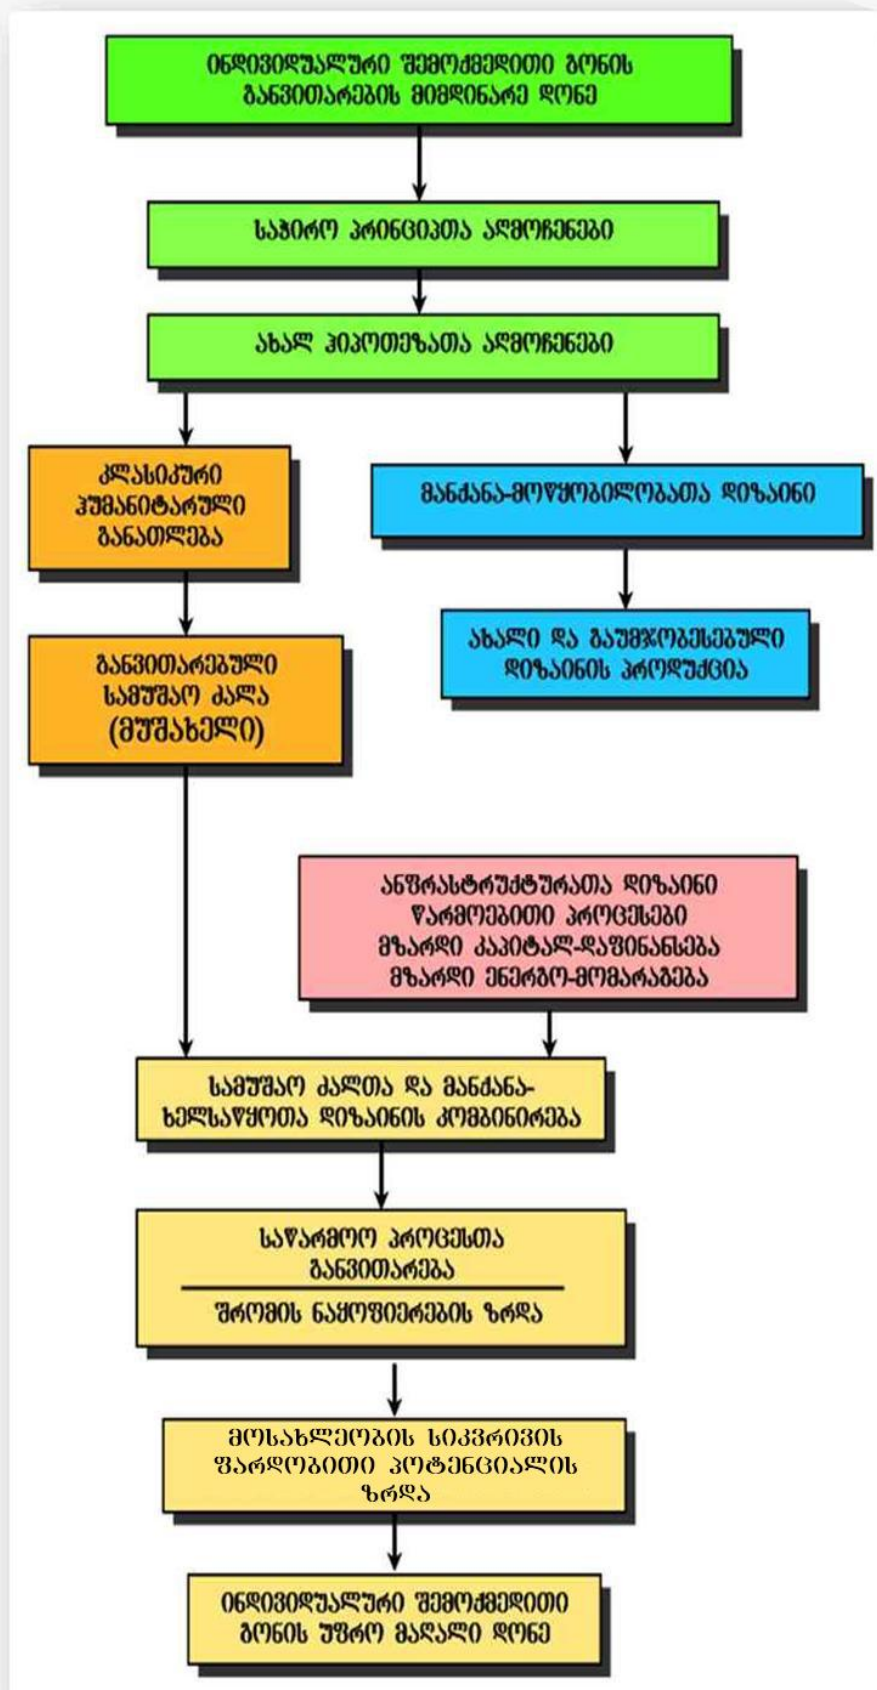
ინდივიდუალური შემოქმედითი გონის განვითარების მიმდინარე დონე

საჭირო პრინციპთა აღმოჩენები

ახალ ჰიპოთეზათა აღმოჩენები

კლასიკური ჰუმანიტარული განათლება

მანქანა-მოწყობილობათა დიზაინი

განვითარებული სამუშაო ძალა (მუშახელი)

ახალი და გაუმჯობესებული დიზაინის პროდუქცია

ანფრასტრუქტურათა დიზაინი
წარმოებითი პროცესები
მზარდი კაპიტალ-დაბანდებები
მზარდი ენერგო-მომარაგება

სამუშაო ძალთა და მანქანა-ხელსაწყოთა დიზაინის კომბინირება

საწარმოო პროცესთა განვითარება

შრომის ნაყოფიერების ზრდა

მოსახლეობის სიკვრივის ფარდობითი პოტენციალის ზრდა

ინდივიდუალური შემოქმედითი გონის უფრო მაღალი დონე